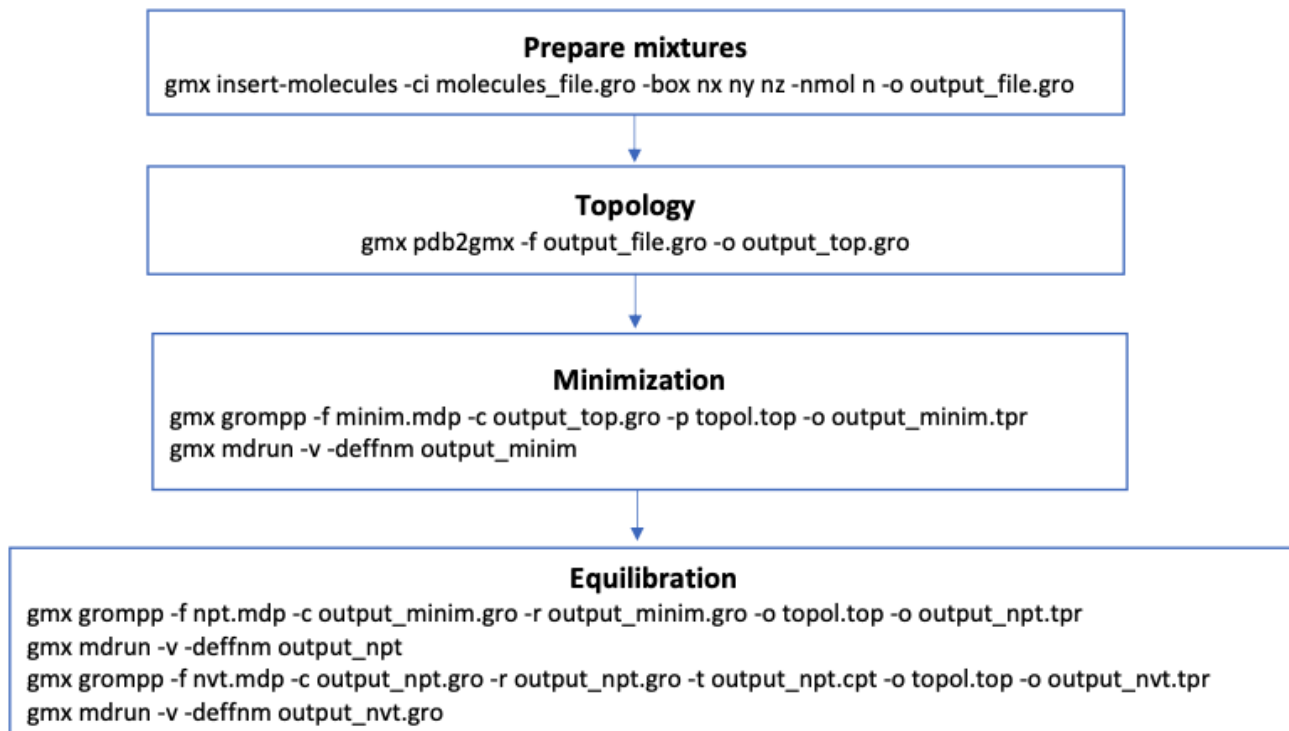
Prepare mixtures
gmx insert-molecules -ci molecules_file.gro -box nx ny nz -nmol n -o output_file.gro

Topology
gmx pdb2gmx -f output_file.gro -o output_top.gro

Minimization
gmx grompp -f minim.mdp -c output_top.gro -p topol.top -o output_minim.tpr
gmx mdrun -v -deffnm output_minim

Equilibration
gmx grompp -f npt.mdp -c output_minim.gro -r output_minim.gro -o topol.top -o output_npt.tpr
gmx mdrun -v -deffnm output_npt
gmx grompp -f nvt.mdp -c output_npt.gro -r output_npt.gro -t output_npt.cpt -o topol.top -o output_nvt.tpr
gmx mdrun -v -deffnm output_nvt.gro